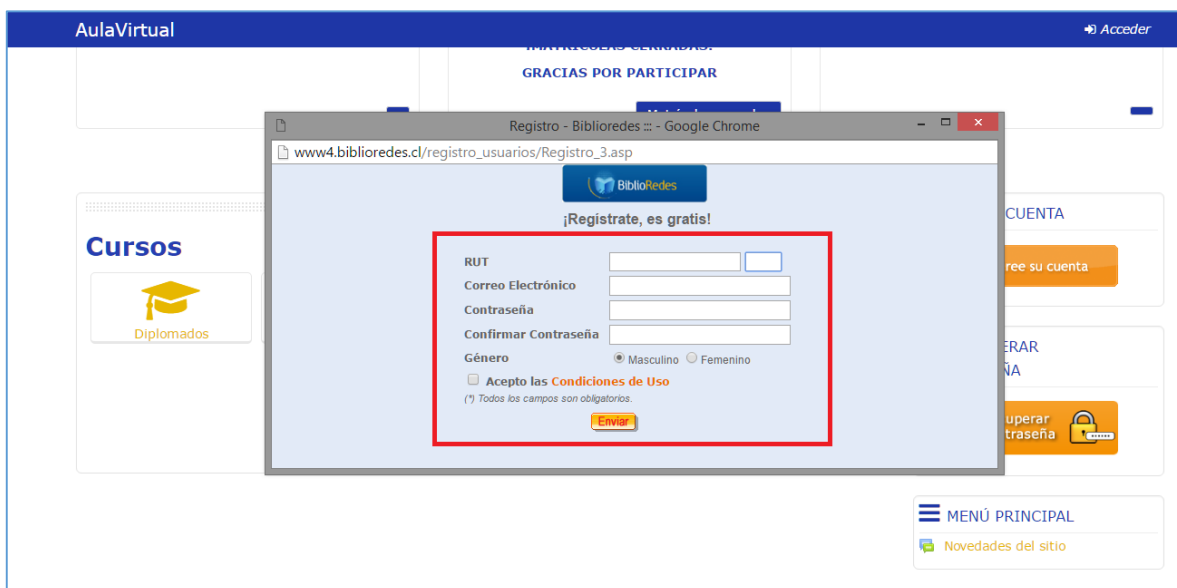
AulaVirtual

Acceder

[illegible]

GRACIAS POR PARTICIPAR

Registro - Biblioredes ::: - Google Chrome

www4.biblioredes.cl/registro_usuarios/Registro_3.asp

BiblioRedes

¡Registrate, es gratis!

RUT

Correo Electrónico

Contraseña

Confirmar Contraseña

Género

Masculino Femenino

Acepto las Condiciones de Uso

(*) Todos los campos son obligatorios.

Enviar

Cursos

Diplomados

CUENTA

ree su cuenta

ERAR

ÑA

uperar
traseña

MENÚ PRINCIPAL

Novedades del sitio